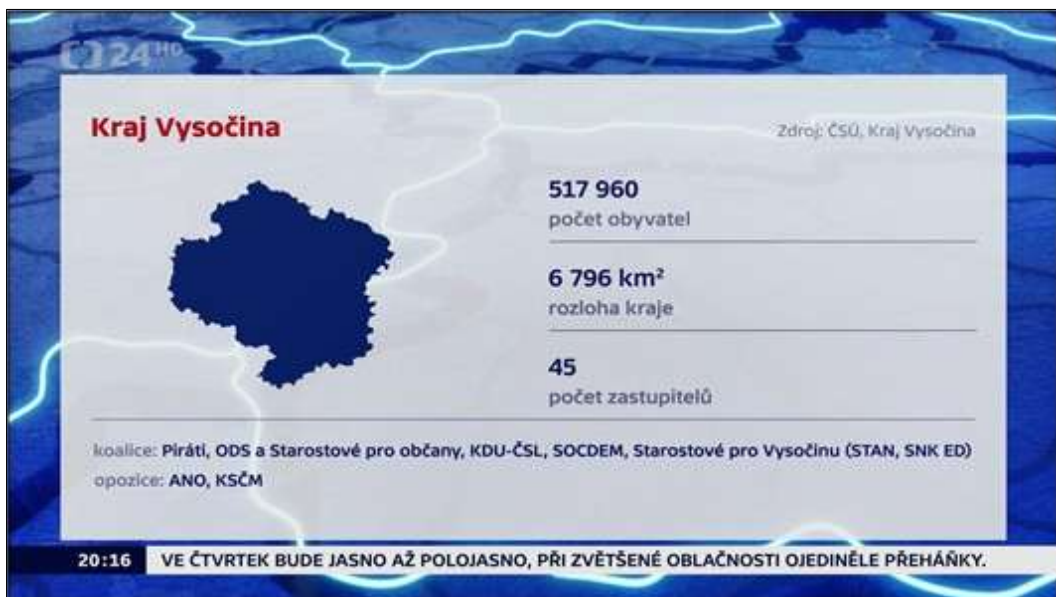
24 HD

Kraj Vysočina

Zdroj: ČSÚ, Kraj Vysočina

517 960
počet obyvatel

6 796 km²
rozloha kraje

45
počet zastupitelů

koalice: Piráti, ODS a Starostové pro občany, KDU-ČSL, SOCDEM, Starostové pro Vysočinu (STAN, SNK ED)
opozice: ANO, KSČM

20:16 VE ČTVRTEK BUDE JASNO AŽ POLOJASNO, PŘI ZVĚTŠENÉ OBLAČNOSTI OJEDINĚLE PŘEHÁŇKY.